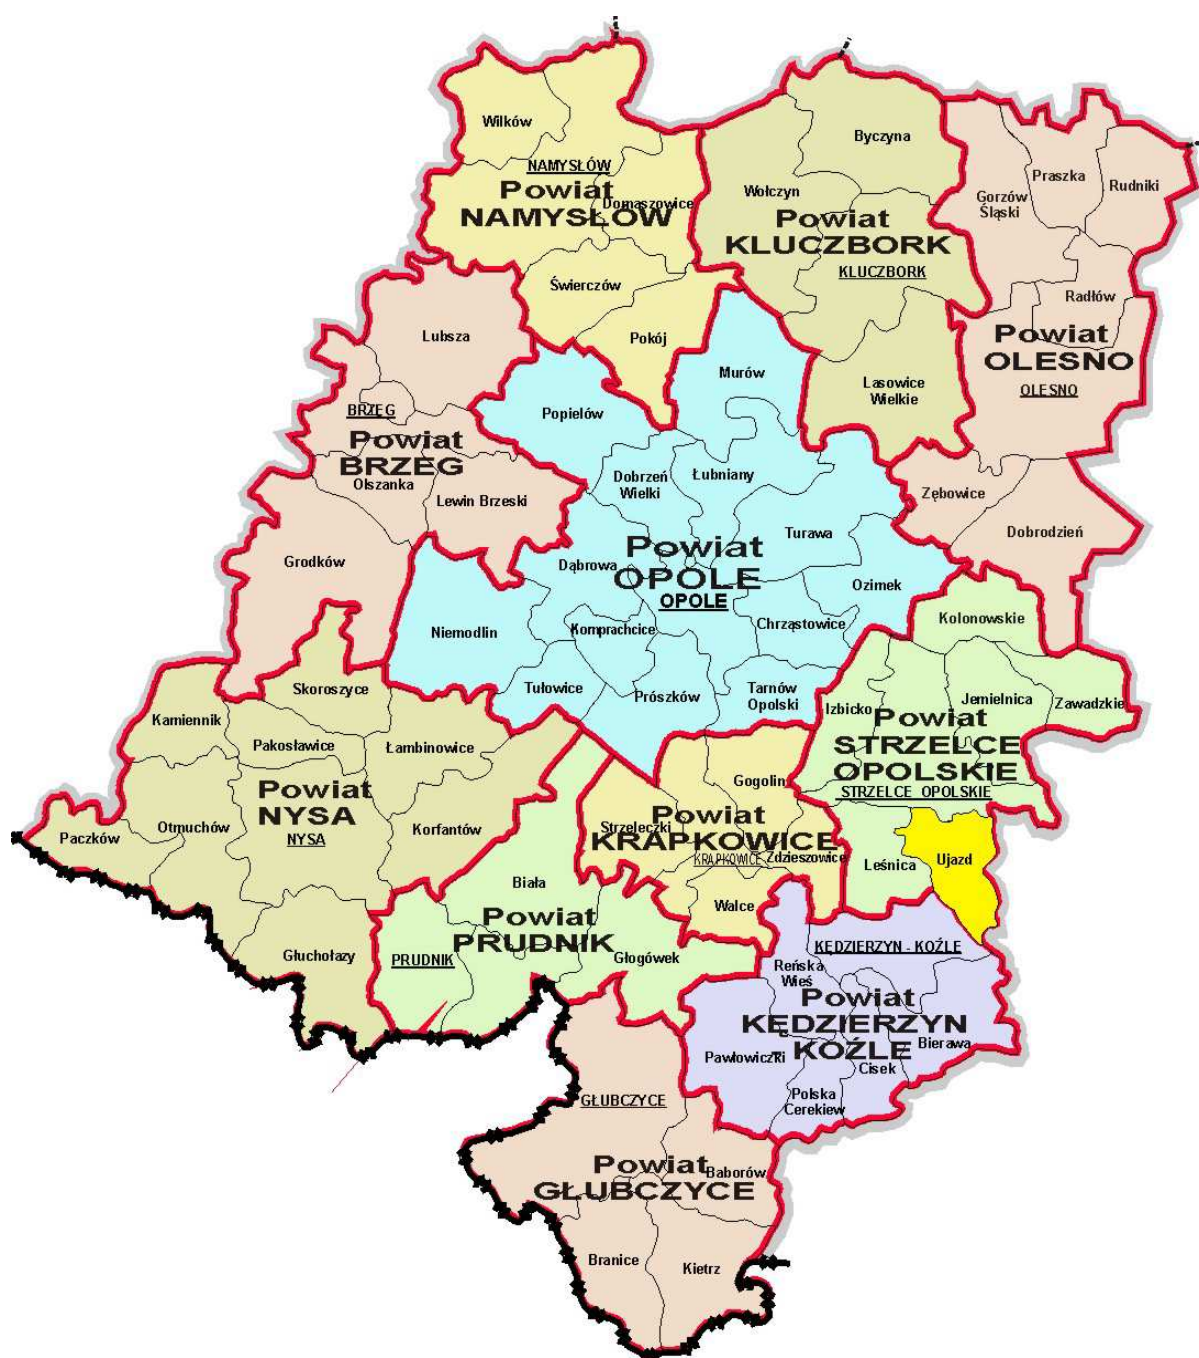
Wilków
NAMYSŁÓW
Powiat
NAMYSŁÓW
Domaszowice
Świerczów
Pokój

Byczyna
Wołczyn
Powiat
KLUCZBORK
KLUCZBORK
Lasowice
Wielkie

Praszka
Rudniki
Gorzów
Śląski
Radłów
Powiat
OLESNO
OLESNO

Lubsza
BRZEG
Powiat
BRZEG
Olszanka
Lewin Brzeski
Grodków

Murów
Popielów
Dobrzeń
Wielki
Łubniany
Turawa
Powiat
OPOLE
OPOLE
Dąbrowa
Ozimek
Niemodlin
Komprachcice
Chrząstowice
Tułowice
Prószków
Tarnów
Opolski

Zębowice
Dobrodzień

Kolonowskie
Jemielnica
Zawadzkie
Izbicko
Powiat
STRZELCE
OPOLSKIE
STRZELCE OPOLSKIE
Leśnica
Ujazd

Skoroszyce
Kamiennik
Pakosławice
Łambinowice
Powiat
NYSA
NYSA
Paczków
Otmuchów
Korfantów
Głuchołazy

Gogolin
Powiat
Strzeleczki
KRAPKOWICE
KRAPKOWICE
Zdzieszowice
Walce

Biała
Powiat
PRUDNIK
PRUDNIK
Głogówek

KĘDZIERZYN - KOŹLE
Reńska
Wieś
Powiat
KĘDZIERZYN
KOŹLE
Pawłowiczki
Bierawa
Cisek
Polska
Cerekiew

GŁUBCZYCE
Powiat
Baborów
GŁUBCZYCE
Branice
Kietrz